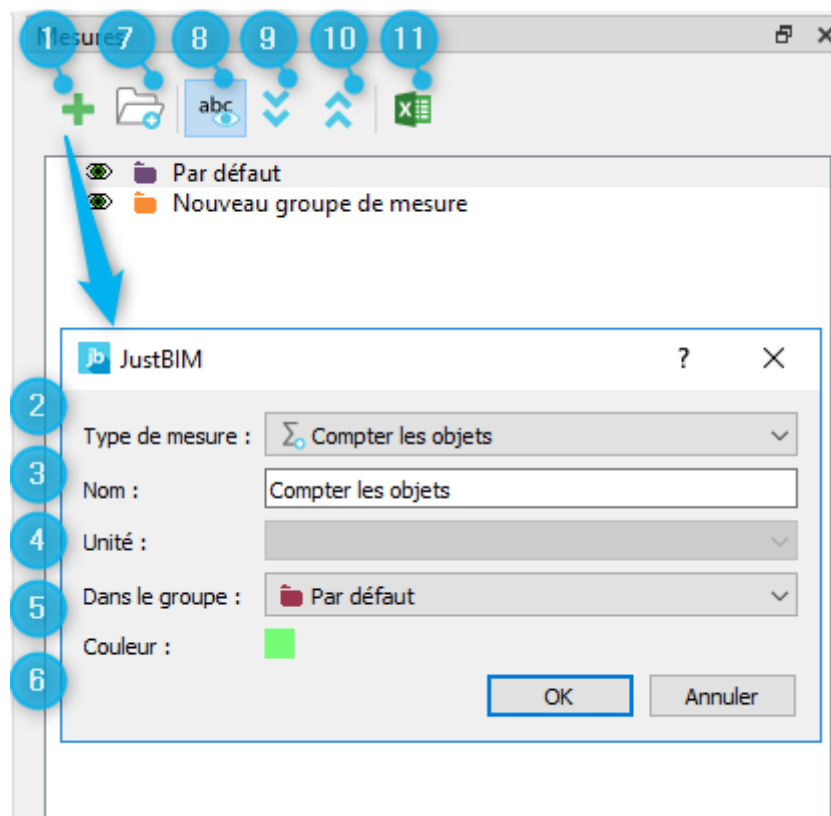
1 Mesures 7 8 9 10 11

abc

Par défaut
Nouveau groupe de mesure

jb JustBIM ? X

2
Type de mesure : Compter les objets
3
Nom : Compter les objets
4
Unité :
5
Dans le groupe : Par défaut
Couleur :
6
OK Annuler